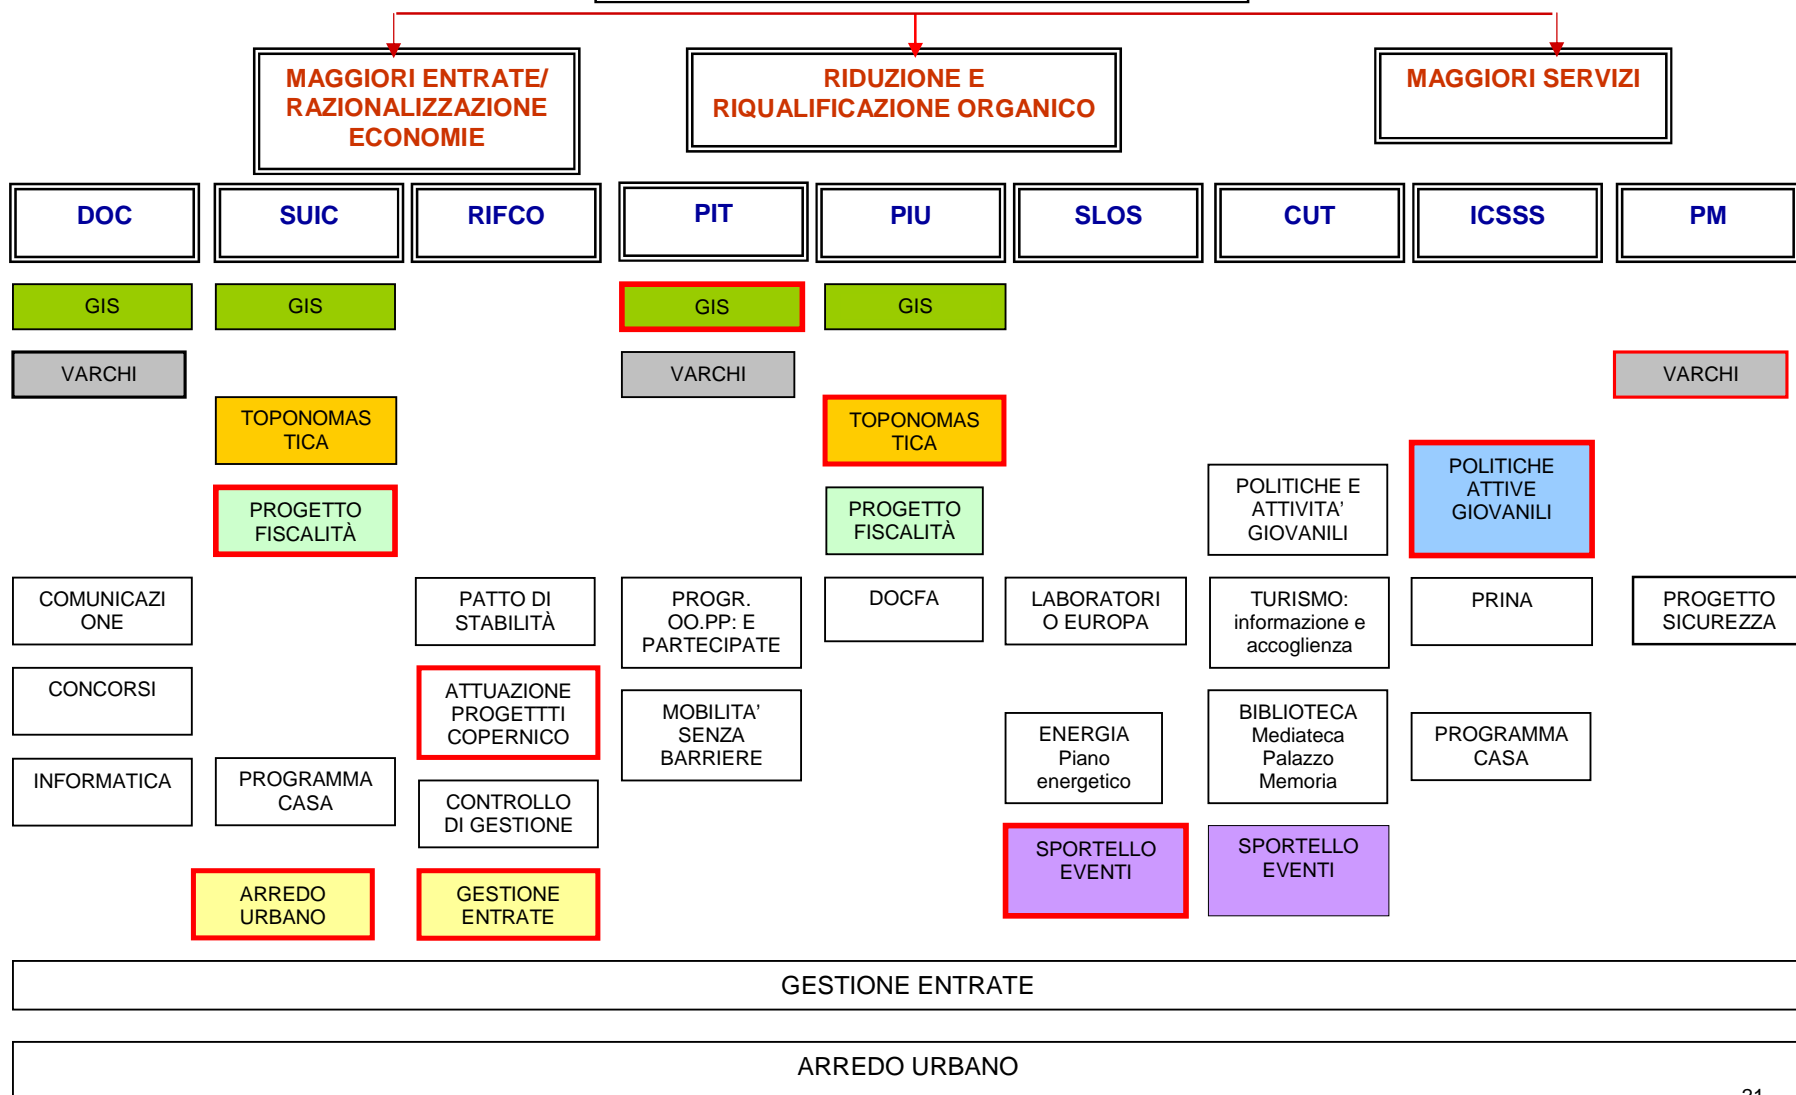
MAGGIORI ENTRATE/ RAZIONALIZZAZIONE ECONOMIE

RIDUZIONE E RIQUALIFICAZIONE ORGANICO

MAGGIORI SERVIZI

DOC

SUIC

RIFCO

PIT

PIU

SLOS

CUT

ICSSS

PM

GIS

GIS

GIS

GIS

VARCHI

VARCHI

VARCHI

TOPONOMASTICA

TOPONOMASTICA

POLITICHE ATTIVE GIOVANILI

POLITICHE E ATTIVITA' GIOVANILI

PROGETTO FISCALITÀ

PROGETTO FISCALITÀ

COMUNICAZIONE

PATTO DI STABILITÀ

PROGR. OO.PP: E PARTECIPATE

DOCFA

LABORATORIO EUROPA

TURISMO: informazione e accoglienza

PRINA

PROGETTO SICUREZZA

CONCORSI

ATTUAZIONE PROGETTTI COPERNICO

MOBILITA' SENZA BARRIERE

ENERGIA Piano energetico

BIBLIOTECA Mediateca Palazzo Memoria

PROGRAMMA CASA

INFORMATICA

PROGRAMMA CASA

CONTROLLO DI GESTIONE

SPORTELLO EVENTI

SPORTELLO EVENTI

ARREDO URBANO

GESTIONE ENTRATE

GESTIONE ENTRATE

ARREDO URBANO

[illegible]